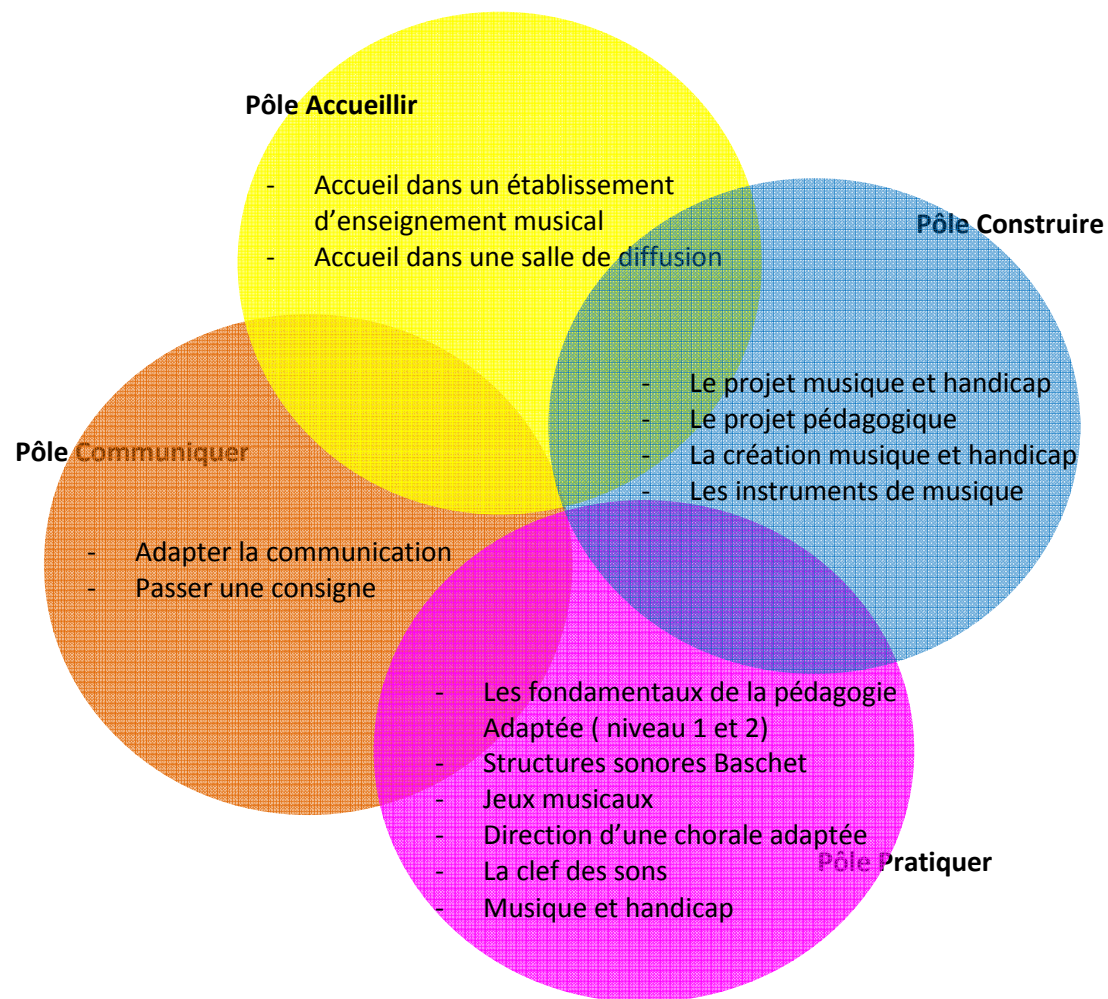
Pôle Accueillir

- Accueil dans un établissement d'enseignement musical
- Accueil dans une salle de diffusion

Pôle Construire

- Le projet musique et handicap
- Le projet pédagogique
- La création musique et handicap
- Les instruments de musique

Pôle Communiquer

- Adapter la communication
- Passer une consigne

- Les fondamentaux de la pédagogie Adaptée ( niveau 1 et 2)
- Structures sonores Baschet
- Jeux musicaux
- Direction d'une chorale adaptée
- La clef des sons
- Musique et handicap

Pôle Pratiquer